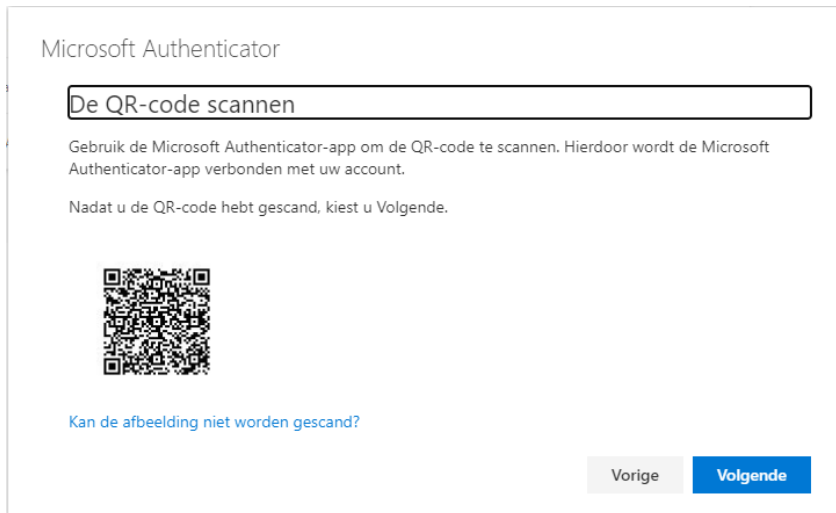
Microsoft Authenticator

De QR-code scannen

Gebruik de Microsoft Authenticator-app om de QR-code te scannen. Hierdoor wordt de Microsoft Authenticator-app verbonden met uw account.

Nadat u de QR-code hebt gescand, kiest u Volgende.

Kan de afbeelding niet worden gescand?

Vorige

Volgende